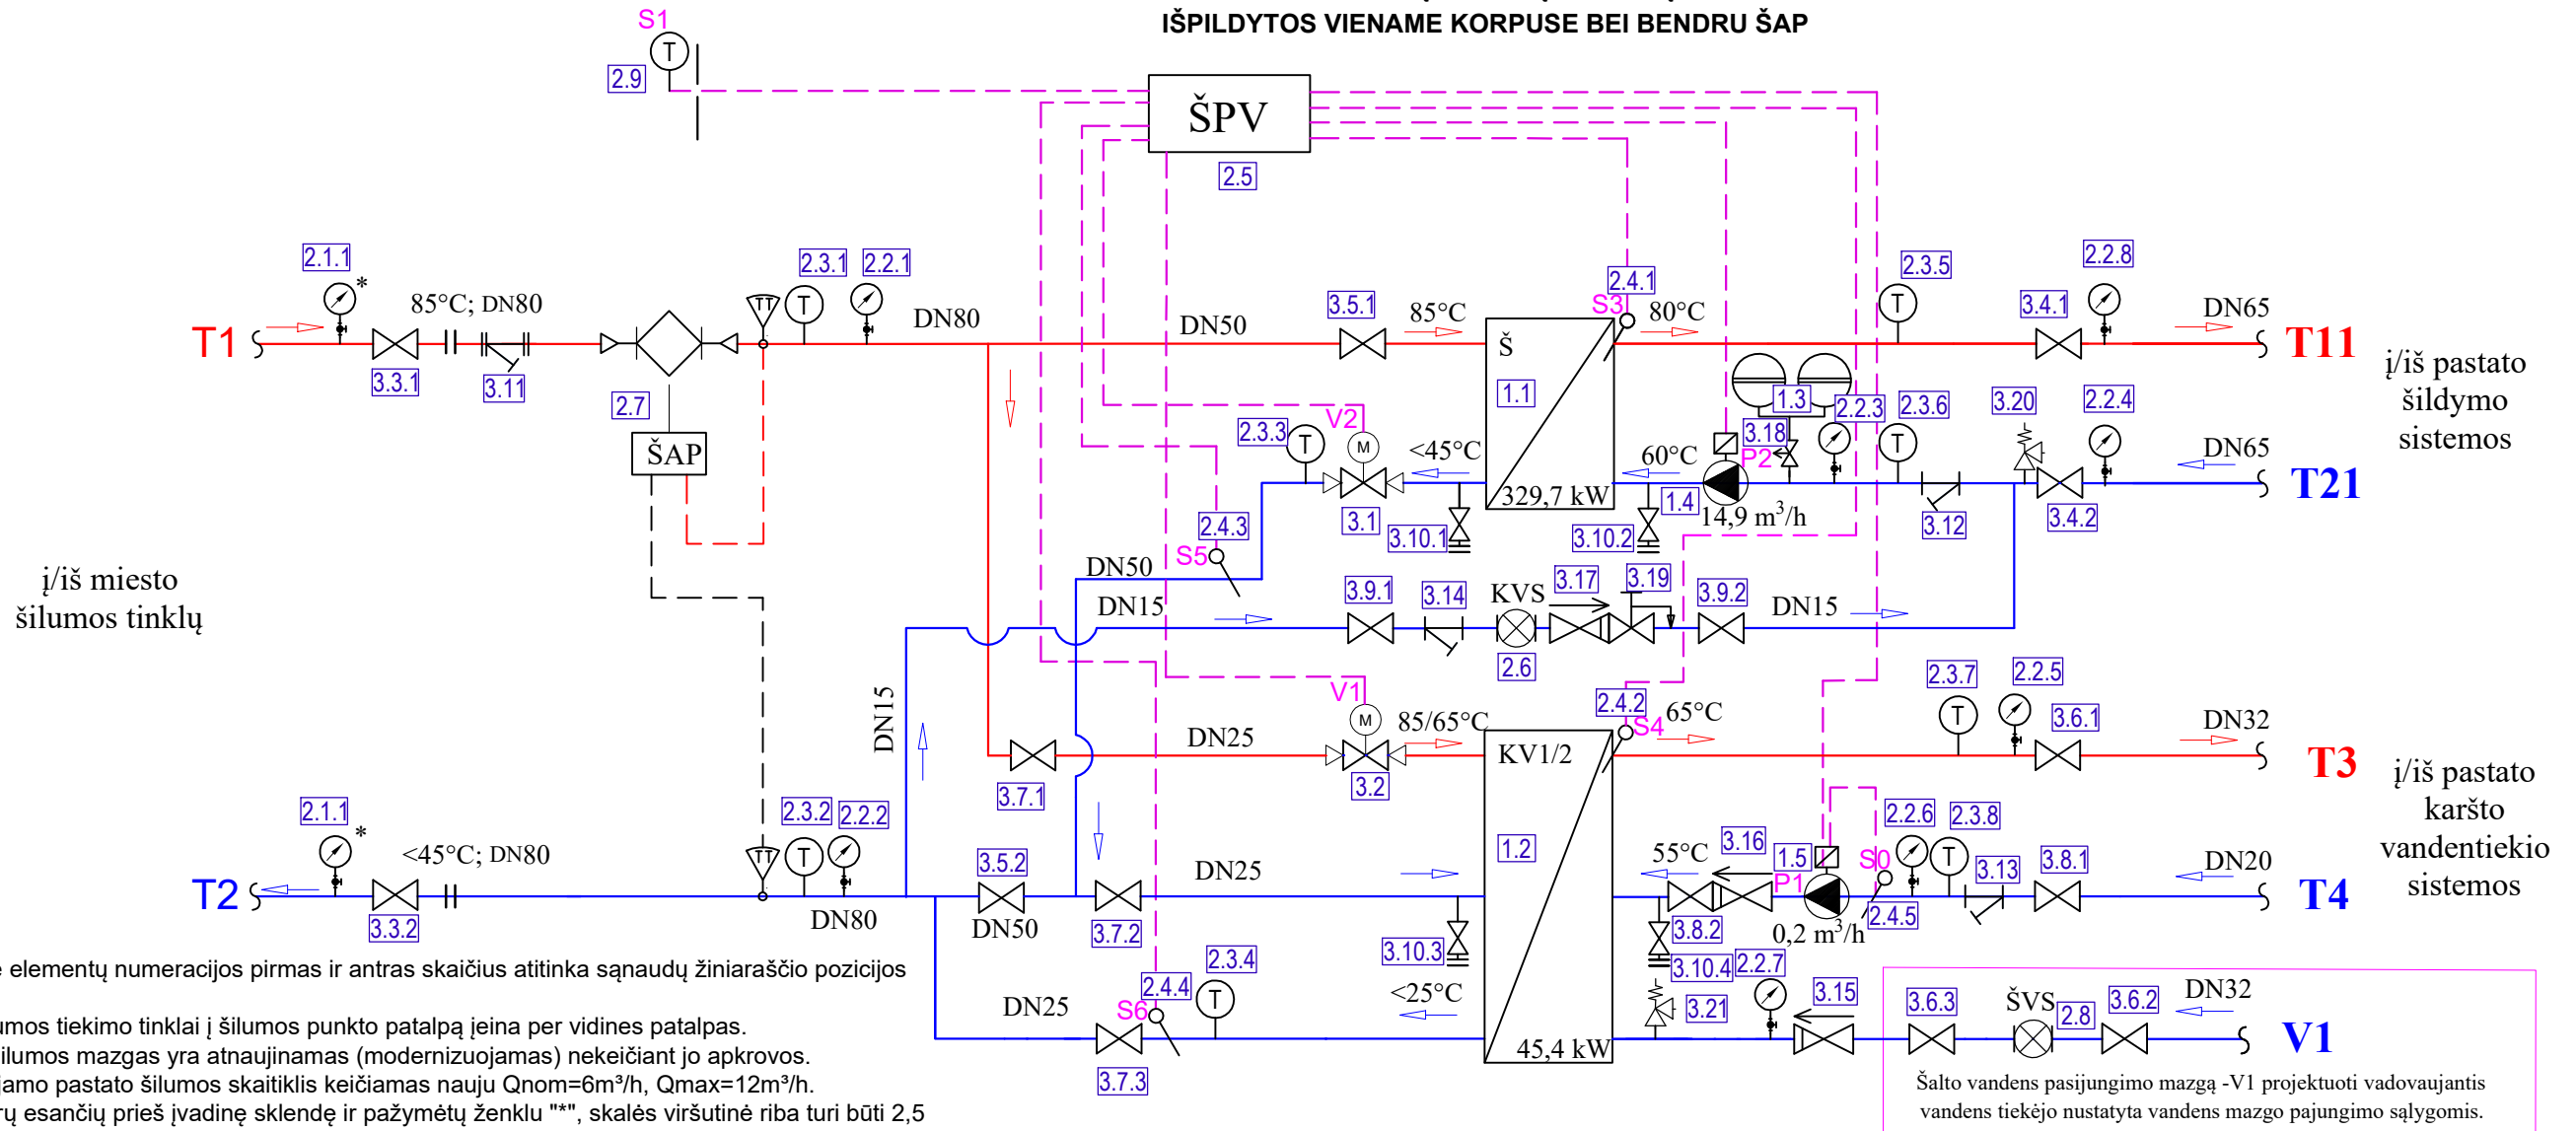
IŠPILDYTOS VIENAME KORPUSE BEI BENDRU ŠAP

S1
2.9
ŠPV
2.5

2.1.1
*
85°C; DN80
T1
3.3.1
3.11
2.7
ŠAP
2.3.1
2.2.1
DN80
DN50
3.5.1
85°C
2.4.1
S3
80°C
Š
1.1
2.3.5
3.4.1
2.2.8
DN65
T11
į/iš pastato šildymo sistemos

V2
2.3.3
<45°C
3.1
3.10.1
329,7 kW
60°C
1.3
3.18
2.2.3
2.3.6
3.20
2.2.4
P2
1.4
14,9 m³/h
3.10.2
3.12
3.4.2
DN65
T21

2.4.3
S5
DN50
DN15
3.9.1
3.14
KVS
3.17
3.19
3.9.2
DN15
2.6

į/iš miesto šilumos tinklų

DN15
V1
2.4.2
S4
65°C
85/65°C
DN25
KV1/2
2.3.7
2.2.5
3.6.1
DN32
T3
į/iš pastato karšto vandentiekio sistemos
3.7.1
3.2
1.2

2.1.1
*
<45°C; DN80
T2
3.3.2
2.3.2
2.2.2
DN80
3.5.2
DN50
3.7.2
DN25
55°C
3.16
1.5
S0
2.2.6
2.3.8
P1
3.13
3.8.1
DN20
T4
3.8.2
0,2 m³/h
2.4.5
3.10.3
3.10.4
2.2.7

e elementų numeracijos pirmas ir antras skaičius atitinka sąnaudų žiniaraščio pozicijos
DN25
S6
2.4.4
2.3.4
<25°C
3.21
3.15
3.6.3
ŠVS
2.8
3.6.2
DN32
V1
3.7.3
45,4 kW

umos tiekimo tinklai į šilumos punkto patalpą įeina per vidines patalpas.
ilumos mazgas yra atnaujinamas (modernizuojamas) nekeičiant jo apkrovos.
iamo pastato šilumos skaitiklis keičiamas nauju Qnom=6m³/h, Qmax=12m³/h.
rų esančių prieš įvadinę sklendę ir pažymėtų ženklu "*", skalės viršutinė riba turi būti 2,5

Šalto vandens pasijungimo mazgą -V1 projektuoti vadovaujantis vandens tiekėjo nustatyta vandens mazgo pajungimo sąlygomis.